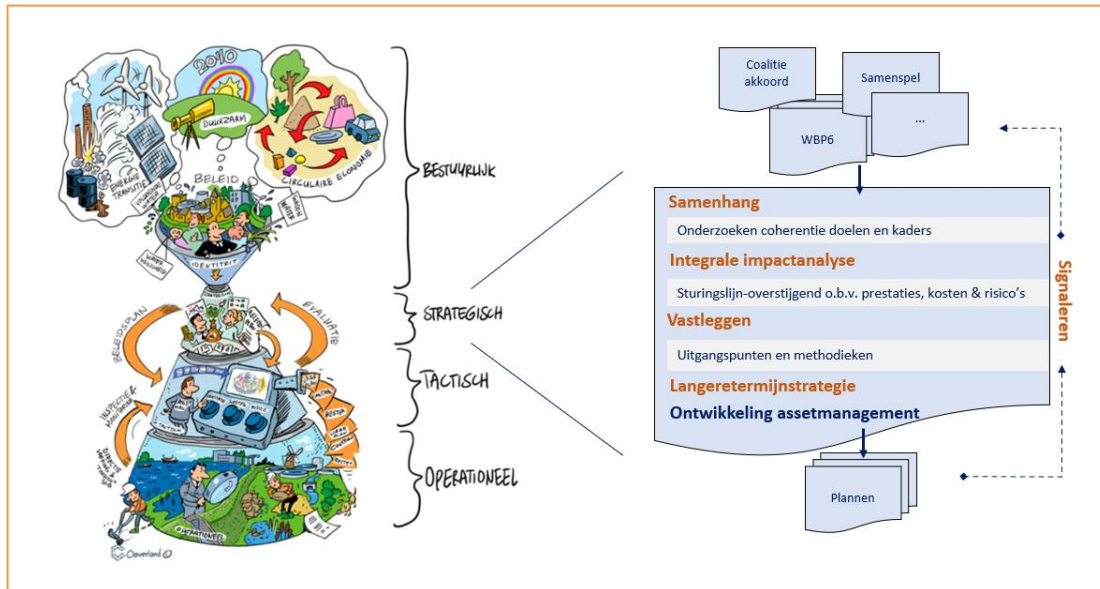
2050

DUURZAAM

ENERGIE TRANSITIE

CIRCULAIRE ECONOMIE

BELEID

IDENTITEIT

BESTUURLIJK

STRATEGISCH

TACTISCH

OPERATIONEEL

BELEIDSPLAN

EVALUATIE

INSPECTIE & MONITORING

OPERATIONEEL

Cleverland ©

Coalitie akkoord

Samenspel

WBP6

...

Samenhang

Onderzoeken coherentie doelen en kaders

Integrale impactanalyse

Sturingslijn-overstijgend o.b.v. prestaties, kosten & risico's

Vastleggen

Uitgangspunten en methodieken

Langeretermijnstrategie

Ontwikkeling assetmanagement

Signaleren

Plannen